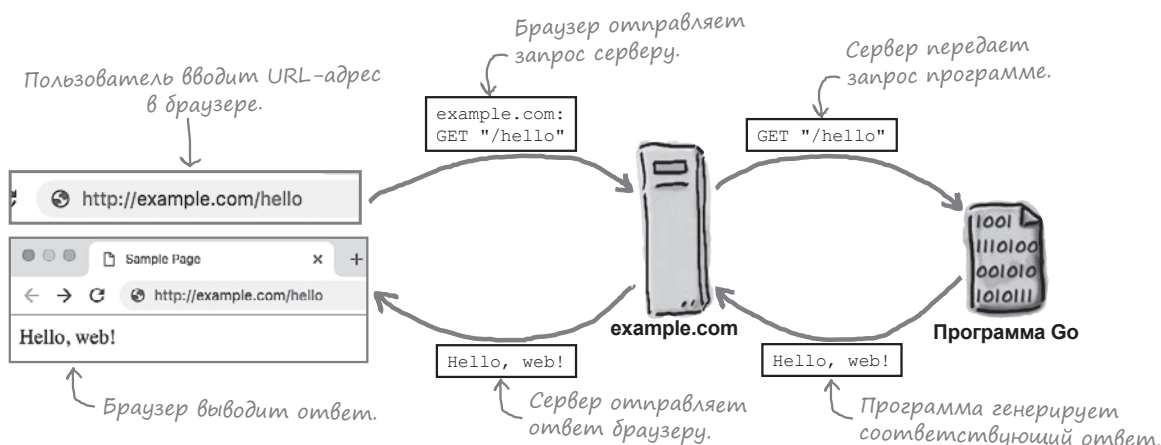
Пользователь вводит URL-адрес в браузере.

http://example.com/hello

Браузер отправляет запрос серверу.

example.com:
GET "/hello"

Сервер передает запрос программе.

GET "/hello"

1001
110100
001010
1010111

Sample Page

http://example.com/hello

Hello, web!

example.com

Программа Go

Hello, web!

Hello, web!

Браузер выводит ответ.

Сервер отправляет ответ браузеру.

Программа генерирует соответствующий ответ.